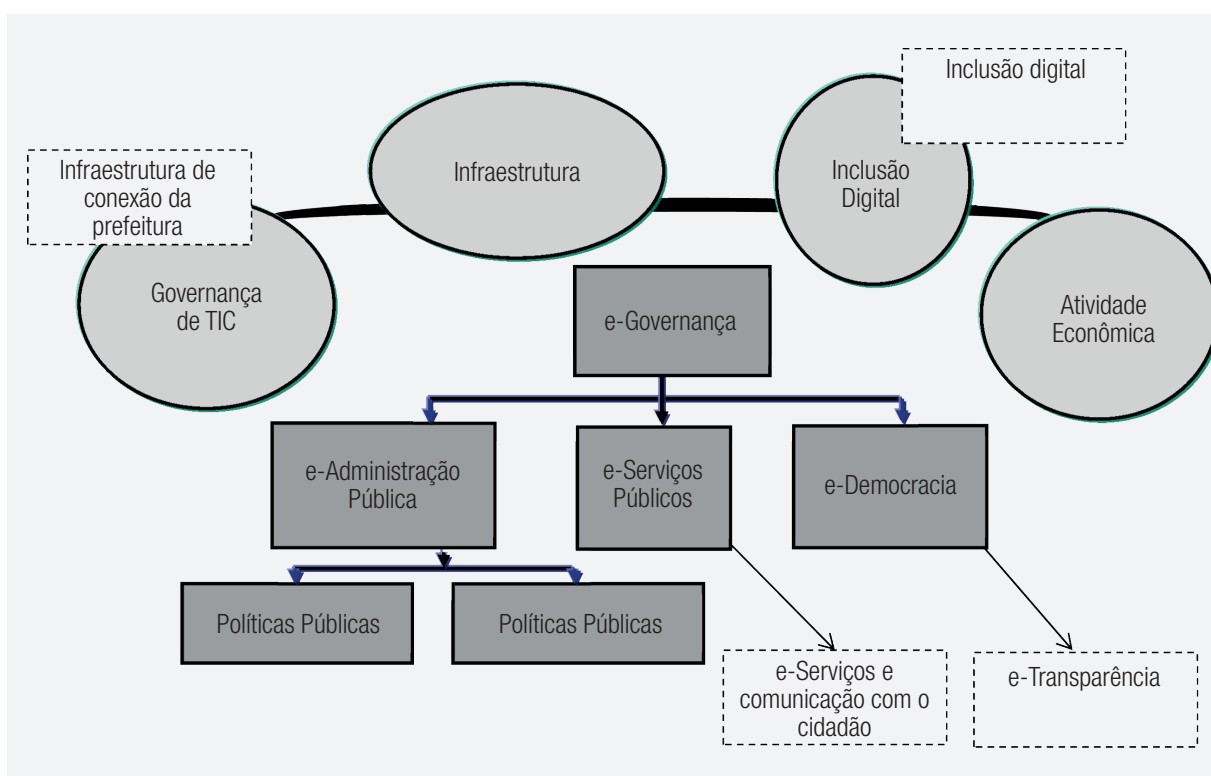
Inclusão digital

Infraestrutura de conexão da prefeitura

Infraestrutura

Inclusão Digital

Governança de TIC

e-Governança

Atividade Econômica

e-Administração Pública

e-Serviços Públicos

e-Democracia

Políticas Públicas

Políticas Públicas

e-Serviços e comunicação com o cidadão

e-Transparência